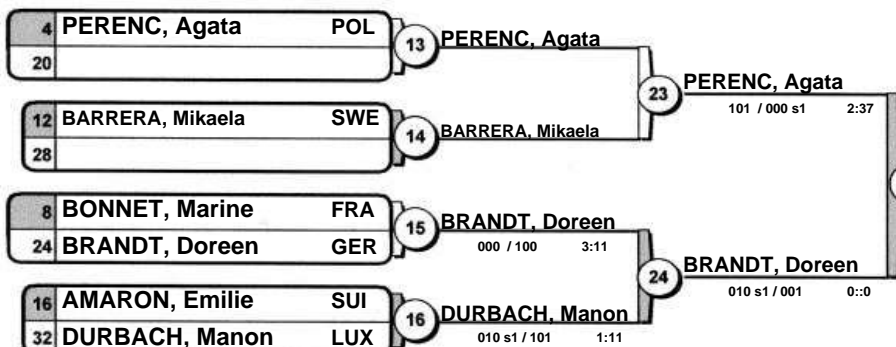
| | | |
|---|---|---|
| 4 | PERENC, Agata | POL |
| 20 | | |

13 PERENC, Agata

| | | |
|---|---|---|
| 12 | BARRERA, Mikaela | SWE |
| 28 | | |

14 BARRERA, Mikaela

23 PERENC, Agata
101 / 000 s1 2:37

| | | |
|---|---|---|
| 8 | BONNET, Marine | FRA |
| 24 | BRANDT, Doreen | GER |

15 BRANDT, Doreen
000 / 100 3:11

| | | |
|---|---|---|
| 16 | AMARON, Emilie | SUI |
| 32 | DURBACH, Manon | LUX |

16 DURBACH, Manon
010 s1 / 101 1:11

24 BRANDT, Doreen
010 s1 / 001 0::0